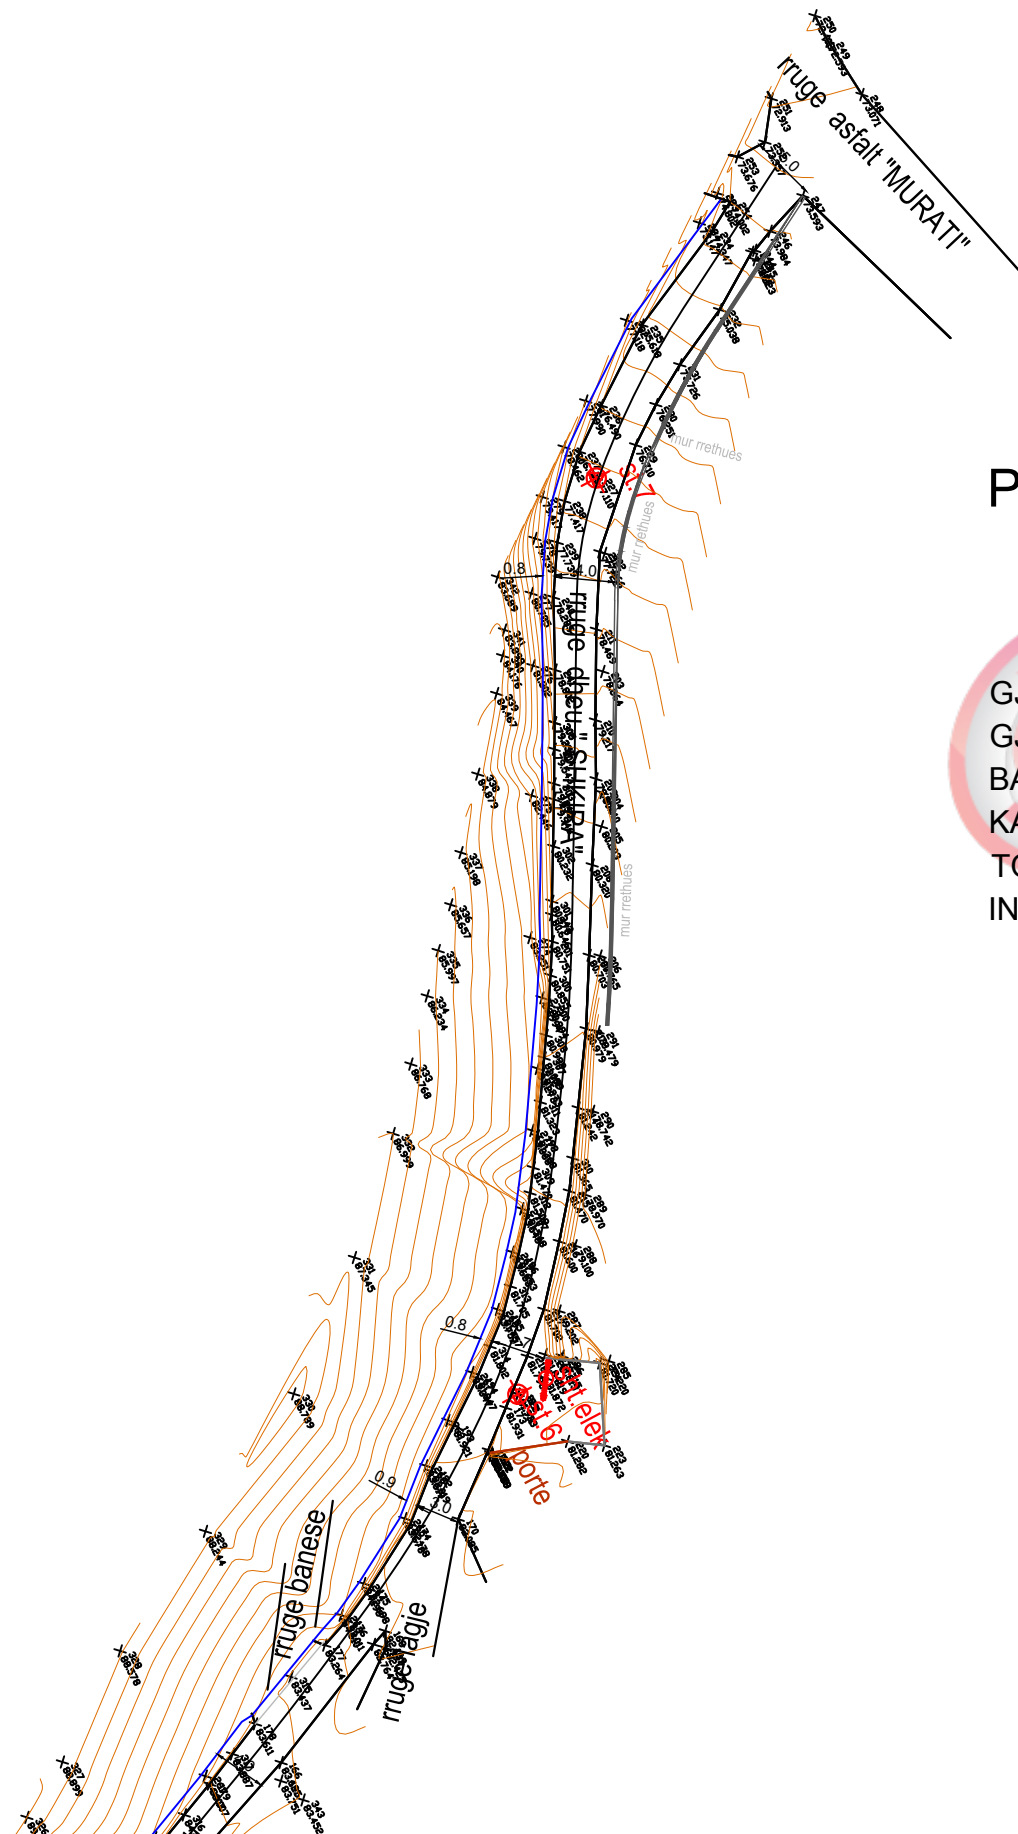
rruge asfalt "MURATI"

mur rrethues

mur rrethues

mur rrethues

rruge dheu "SHKIRA"

P

GJ
GJ
BA
KA
TC
IN

0.8

4.0

0.8

0.9

4.0

sh.el.elek

porte

rruge banese

rruge fshatit

sl 7

sl 6

6.0

331
87.345

332
86.959

333
86.768

334
86.234

335
85.997

336
85.657

337
85.198

338
84.979

339
84.667

340
84.174

341
83.864

342
83.669

326
82.214

327
86.899

328
85.378

329
84.779

330
86.799

323
83.452

170
84.685

173
81.531

223
81.263

249
73.071

250
83.593

251
72.593

252
73.676